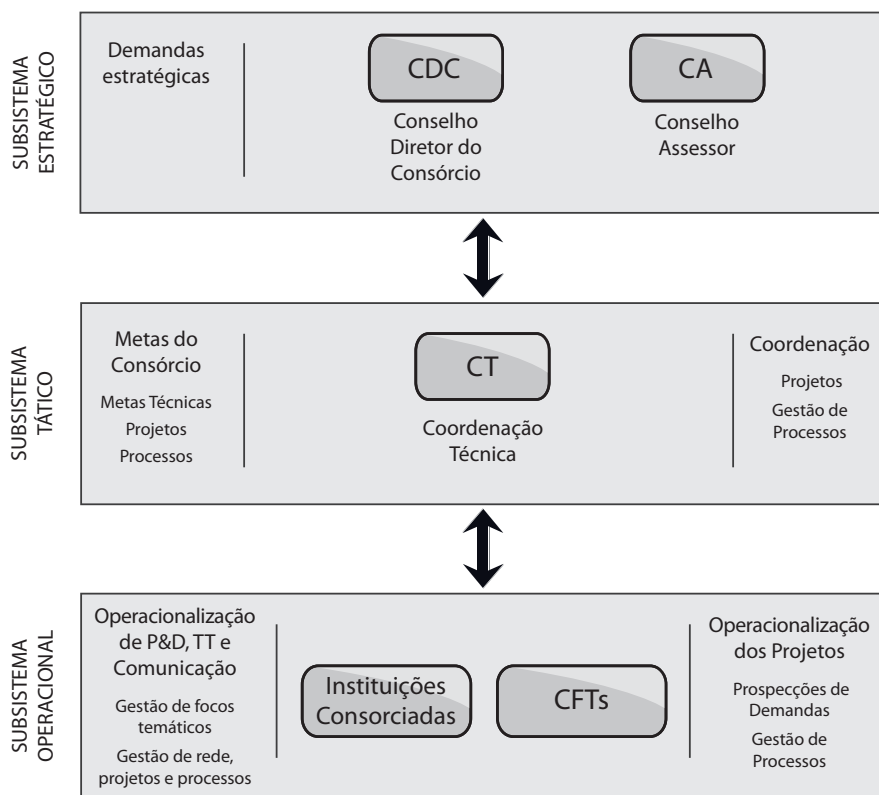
SUBSISTEMA ESTRATÉGICO

Demandas estratégicas

CDC
Conselho Diretor do Consórcio

CA
Conselho Assessor

SUBSISTEMA TÁTICO

Metas do Consórcio
Metas Técnicas
Projetos
Processos

CT
Coordenação Técnica

Coordenação
Projetos
Gestão de Processos

SUBSISTEMA OPERACIONAL

Operacionalização de P&D, TT e Comunicação
Gestão de focos temáticos
Gestão de rede, projetos e processos

Instituições Consorciadas

CFTs

Operacionalização dos Projetos
Prospecções de Demandas
Gestão de Processos